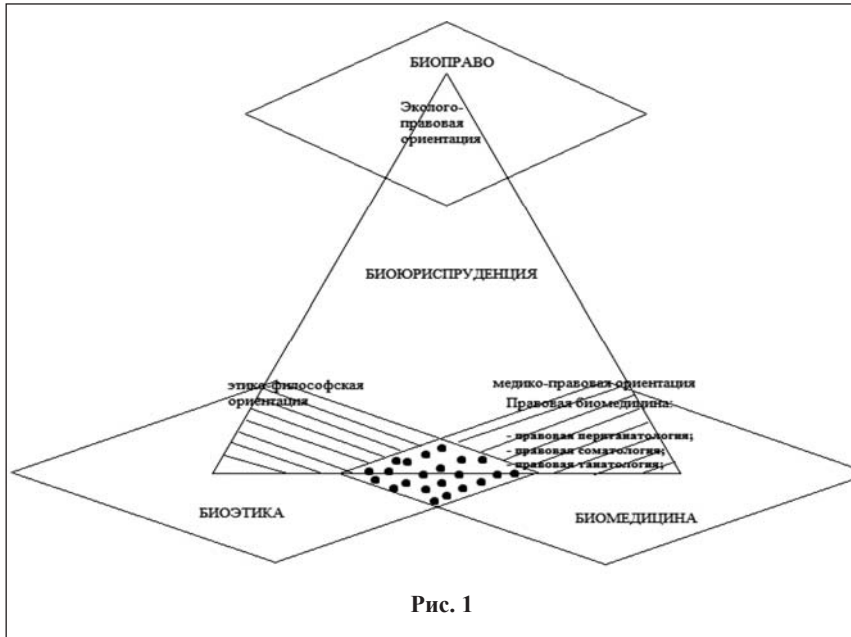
БИОПРАВО

Эколого-правовая ориентация

БИОЮРИСПРУДЕНЦИЯ

этико-философская ориентация

медико-правовая ориентация

Правовая биомедицина:

- правовая пеританатология;
- правовая соматология;
- правовая танатология;

БИОЭТИКА

БИОМЕДИЦИНА

Рис. 1